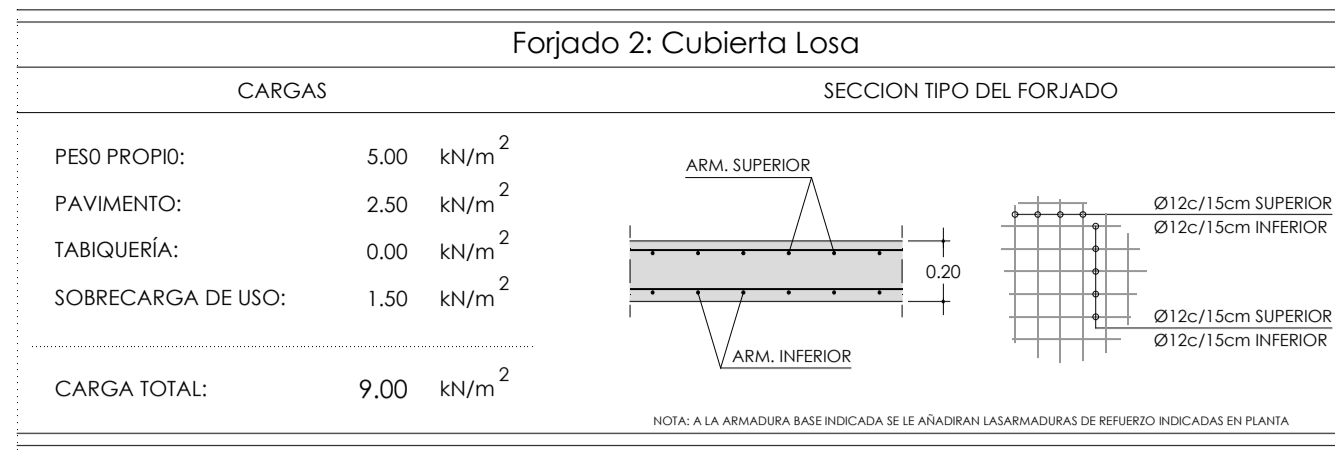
Forjado 2: Cubierta Losa

CARGAS

SECCION TIPO DEL FORJADO

| | | |
|---|---|---|
| PES0 PROPI0: | 5.00 | kN/m$^2$ |
| PAVIMENTO: | 2.50 | kN/m$^2$ |
| TABIQUERÍA: | 0.00 | kN/m$^2$ |
| SOBRECARGA DE USO: | 1.50 | kN/m$^2$ |
| CARGA TOTAL: | 9.00 | kN/m$^2$ |

ARM. SUPERIOR

0.20

ARM. INFERIOR

Ø12c/15cm SUPERIOR
Ø12c/15cm INFERIOR

Ø12c/15cm SUPERIOR
Ø12c/15cm INFERIOR

NOTA: A LA ARMADURA BASE INDICADA SE LE AÑADIRAN LASARMADURAS DE REFUERZO INDICADAS EN PLANTA